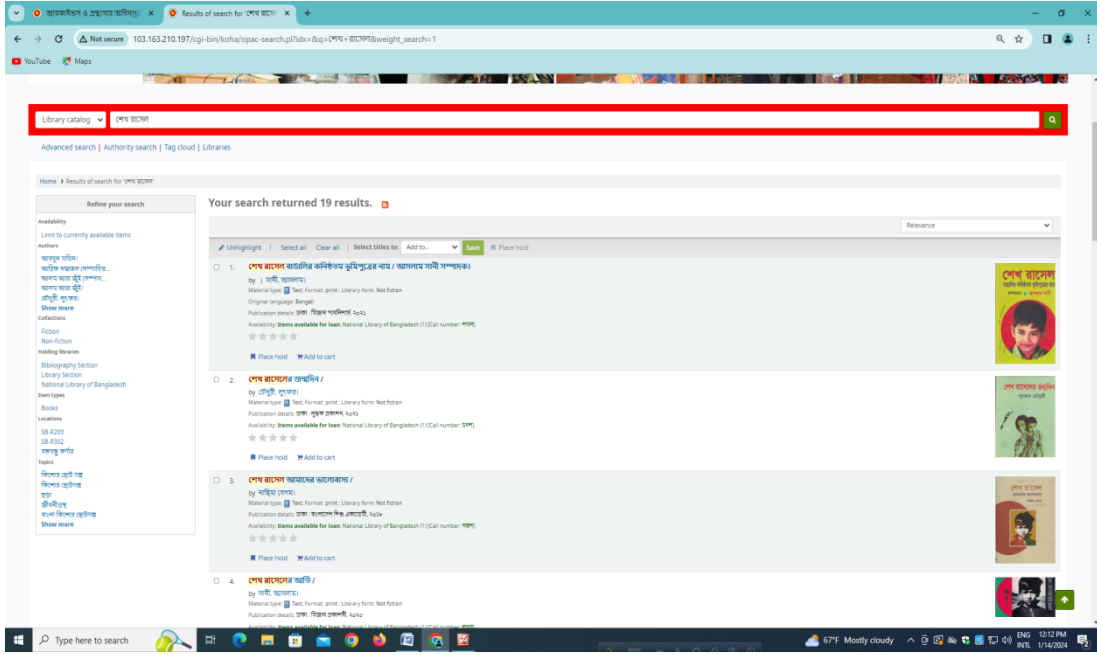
আরকাইভস ও গ্রন্থাগার অধিদপ্তর × Results of search for 'শেখ রাসেল' × +

Not secure 103.163.210.197/cgi-bin/koha/opac-search.pl?idx=&q=শেখ+রাসেল&weight_search=1

YouTube Maps

Library catalog শেখ রাসেল

Advanced search | Authority search | Tag cloud | Libraries

Home › Results of search for 'শেখ রাসেল'

Refine your search

Availability
Limit to currently available items

Authors
আবদুল মতিন।
আতিক মাহমুদ কোম্পানির...
আলম আরা জুঁই কোম্পা...
আলম আরা জুঁই।
চৌধুরী, সুমন্ত।
Show more

Collections
Fiction
Non-fiction

Holding libraries
Bibliography Section
Library Section
National Library of Bangladesh

Item types
Books

Locations
SB-R203
SB-R302
বঙ্গবন্ধু কর্নার

Topics
কিশোর ছোট গল্প
কিশোর জীবনী
ছড়া
জীবনীগ্রন্থ
বাংলা কিশোর জীবনী
Show more

Your search returned 19 results.

Relevance

Unhighlight | Select all Clear all | Select titles to: Add to... Save Place hold

1. শেখ রাসেল বাঙালির কনিষ্ঠতম ভূমিপুত্রের নাম / আসলাম সানী সম্পাদক।
by | সানী, আসলাম।
Material type: Text; Format: print ; Literary form: Not fiction
Original language: Bengali
Publication details: ঢাকা : বিভাস পাবলিশার্স, ২০২১
Availability: Items available for loan: National Library of Bangladesh (1)[Call number: শবস].
Place hold Add to cart

2. শেখ রাসেলের জন্মদিন /
by চৌধুরী, সুমন্ত।
Material type: Text; Format: print ; Literary form: Not fiction
Publication details: ঢাকা : সুবর্ণ প্রকাশন, ২০২১
Availability: Items available for loan: National Library of Bangladesh (1)[Call number: চশদ].
Place hold Add to cart

3. শেখ রাসেল আমাদের ভালোবাসা /
by নাছিমা বেগম।
Material type: Text; Format: print ; Literary form: Not fiction
Publication details: ঢাকা : বাংলাদেশ শিশু একাডেমী, ২০১৮
Availability: Items available for loan: National Library of Bangladesh (1)[Call number: নশআ].
Place hold Add to cart

4. শেখ রাসেলের আর্তি /
by সানী, আসলাম।
Material type: Text; Format: print ; Literary form: Not fiction
Publication details: ঢাকা : বিভাস প্রকাশনী, ২০২০

Type here to search
67°F Mostly cloudy ENG INTL 12:12 PM 1/14/2024